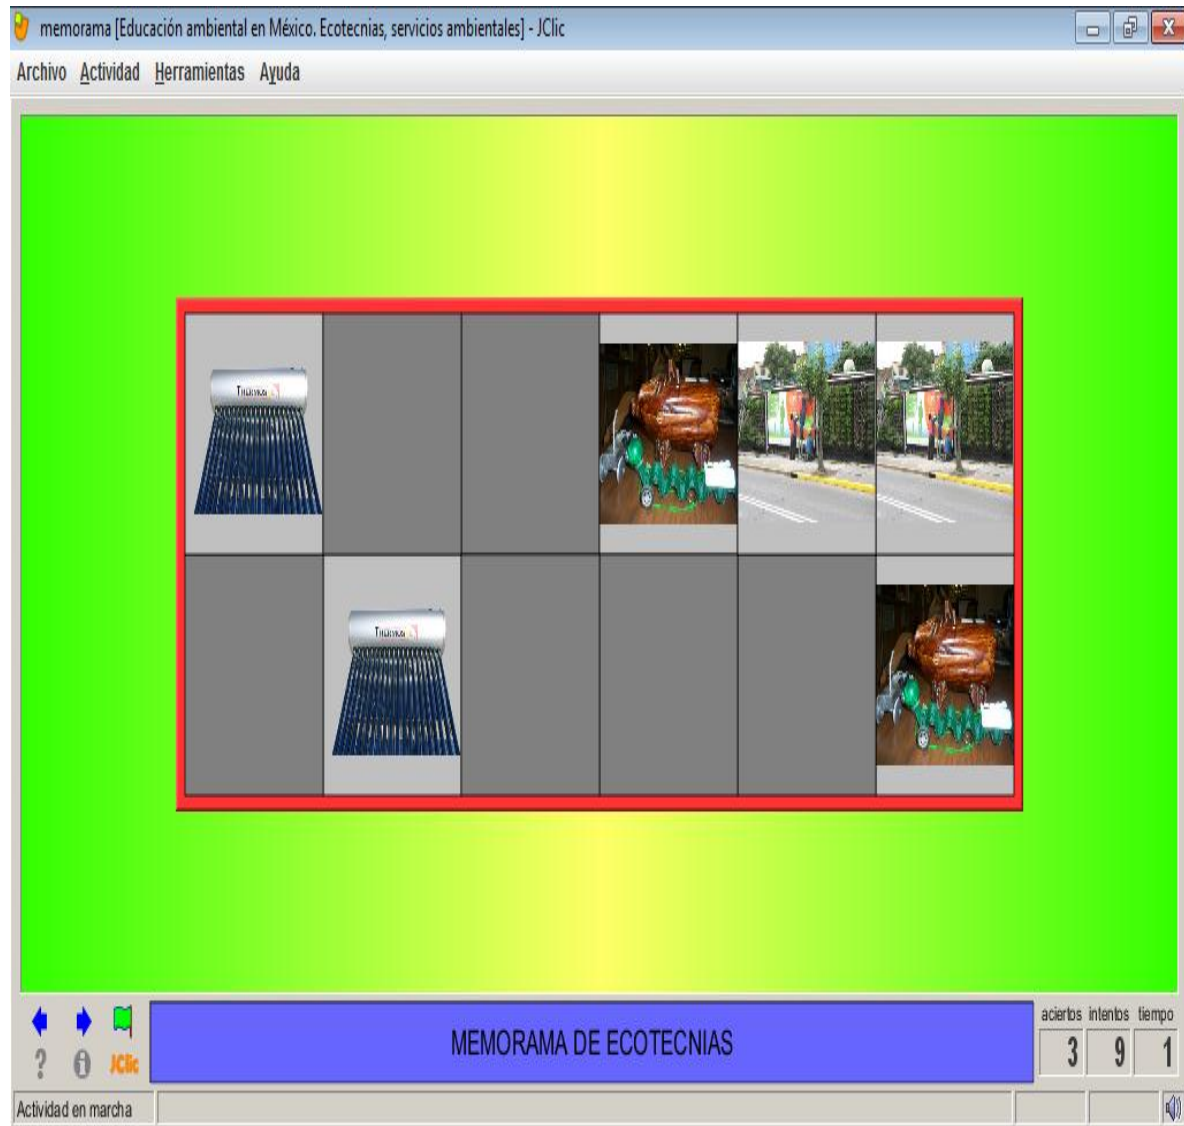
memorama [Educación ambiental en México. Ecotecnias, servicios ambientales] - JClic

Archivo Actividad Herramientas Ayuda

Titulo

Titulo

MEMORAMA DE ECOTECNIAS

JClic

aciertos intentos tiempo
3 9 1

Actividad en marcha